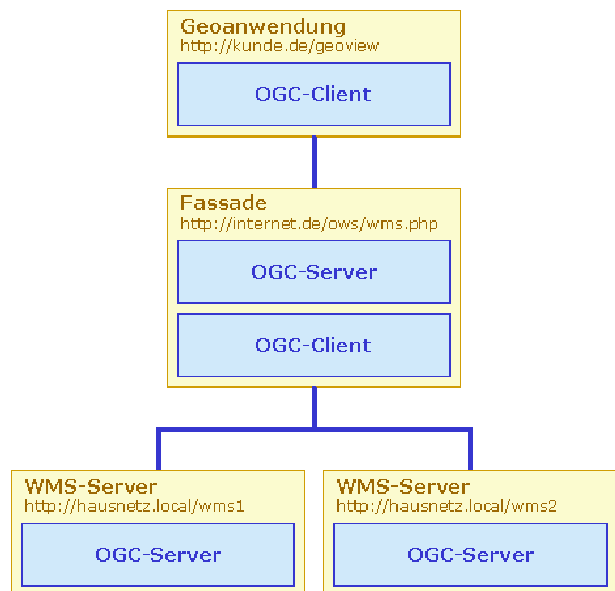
Geoanwendung
http://kunde.de/geoview

OGC-Client

Fassade
http://internet.de/ows/wms.php

OGC-Server

OGC-Client

WMS-Server
http://hausnetz.local/wms1

OGC-Server

WMS-Server
http://hausnetz.local/wms2

OGC-Server